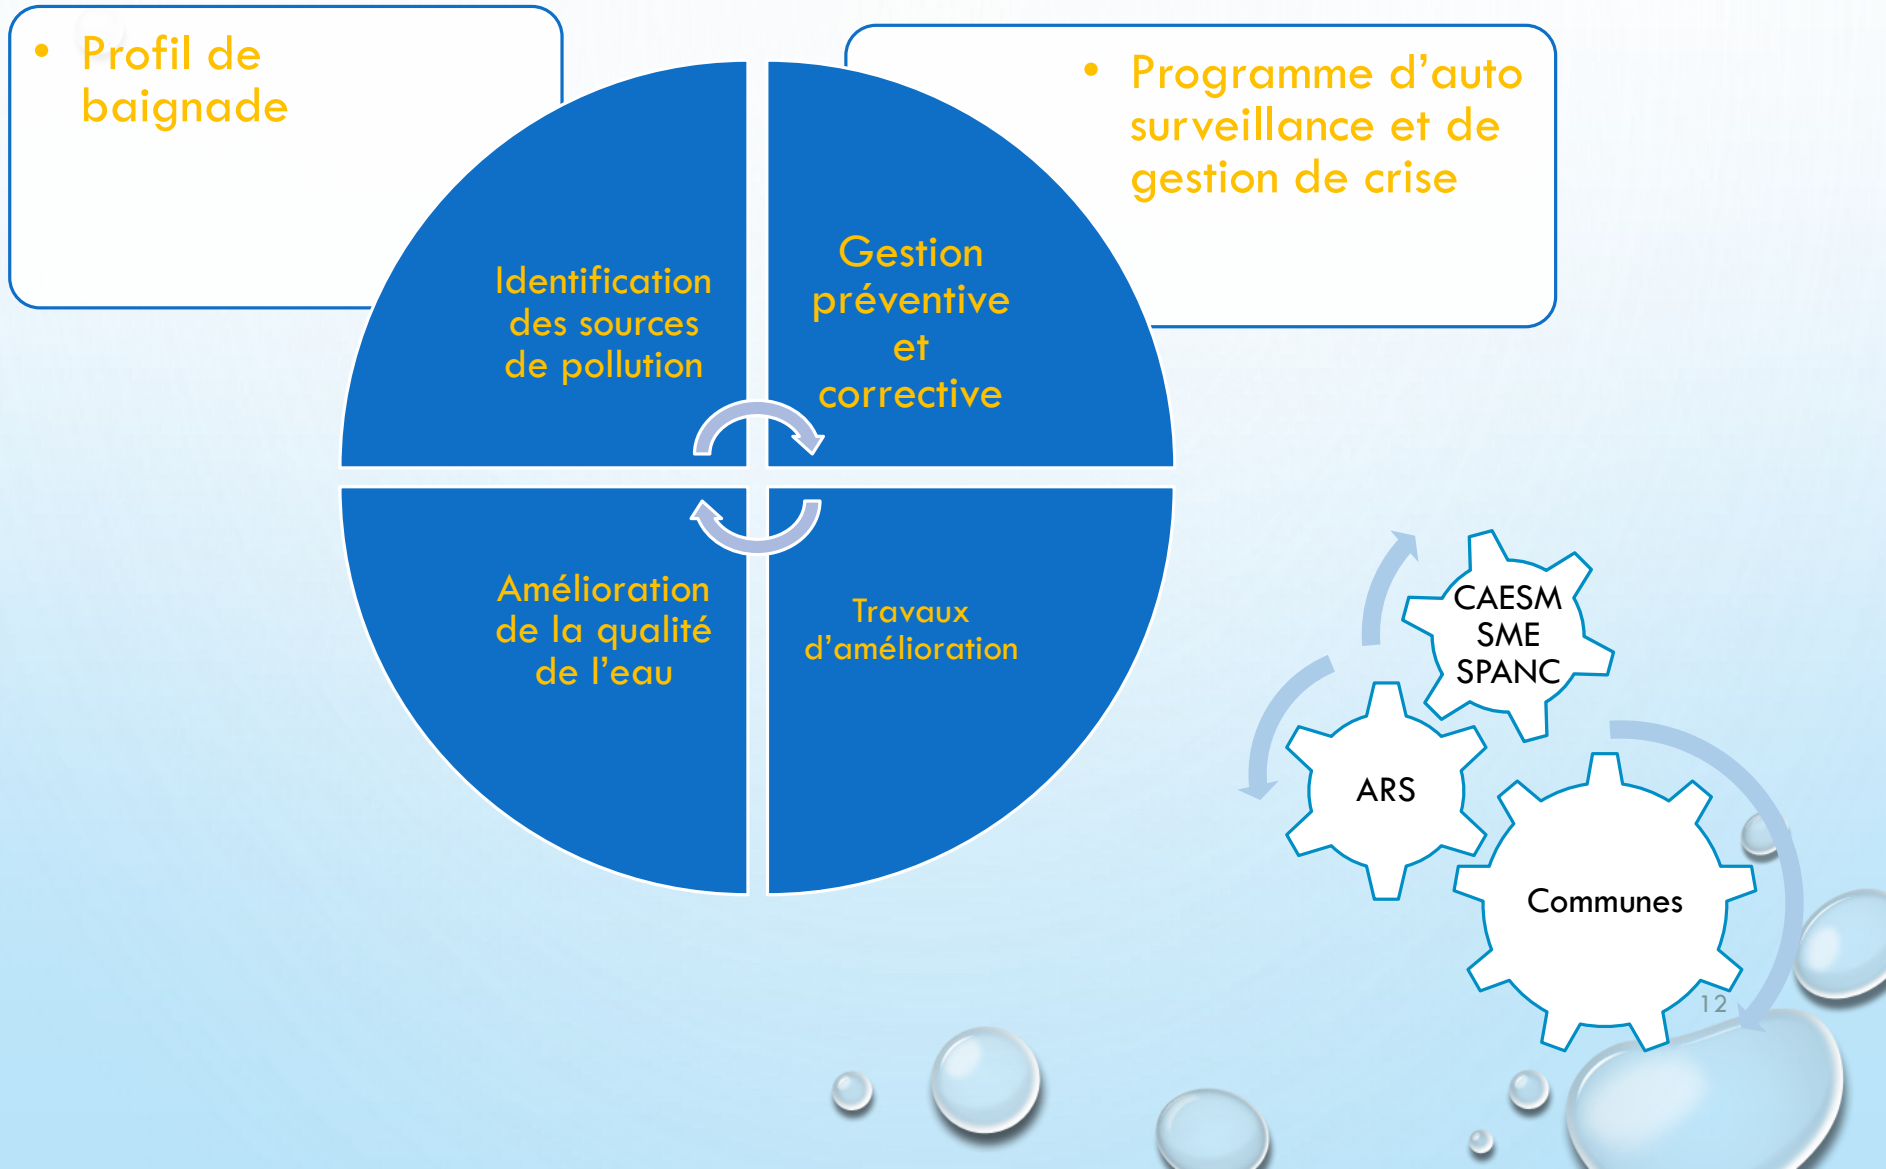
• Profil de baignade

• Programme d'auto surveillance et de gestion de crise

Identification des sources de pollution

Gestion préventive et corrective

Amélioration de la qualité de l'eau

Travaux d'amélioration

CAESM
SME
SPANC

ARS

Communes

12